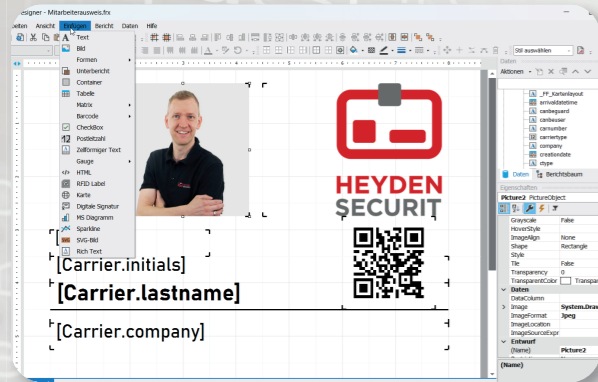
esigner - Mitarbeiterausweis.frx

eiten Ansicht Einfügen Bericht Daten Hilfe

Text
Bild
Formen
Unterbericht
Container
Tabelle
Matrix
Barcode
CheckBox
Postleitzahl
Zeilförmiger Text
Gauge
HTML
RFID Label
Karte
Digitale Signatur
MS Diagramm
Sparkline
SVG-Bild
Rich Text

Stil auswählen

Daten
Aktionen

_FF_Kartenlayout
arrivaldatetime
canbeguard
canbesser
carnumber
carriertype
company
creationdate
stype

Daten Berichtsbaum

Eigenschaften
Picture2 PictureObject

| | |
|---|---|
| Grayscale | False |
| HoverStyle | |
| ImageAlign | None |
| Shape | Rectangle |
| Style | |
| Tile | False |
| Transparency | 0 |
| TransparentColor | Transpar |
| **Daten** | |
| DataColumn | |
| Image | System.Draw |
| ImageFormat | Jpeg |
| ImageLocation | |
| ImageSourceExpr | |
| **Entwurf** | |
| (Name) | Picture2 |

(Name)

HEYDEN
SECURIT

[Carrier.initials]
[Carrier.lastname]
[Carrier.company]